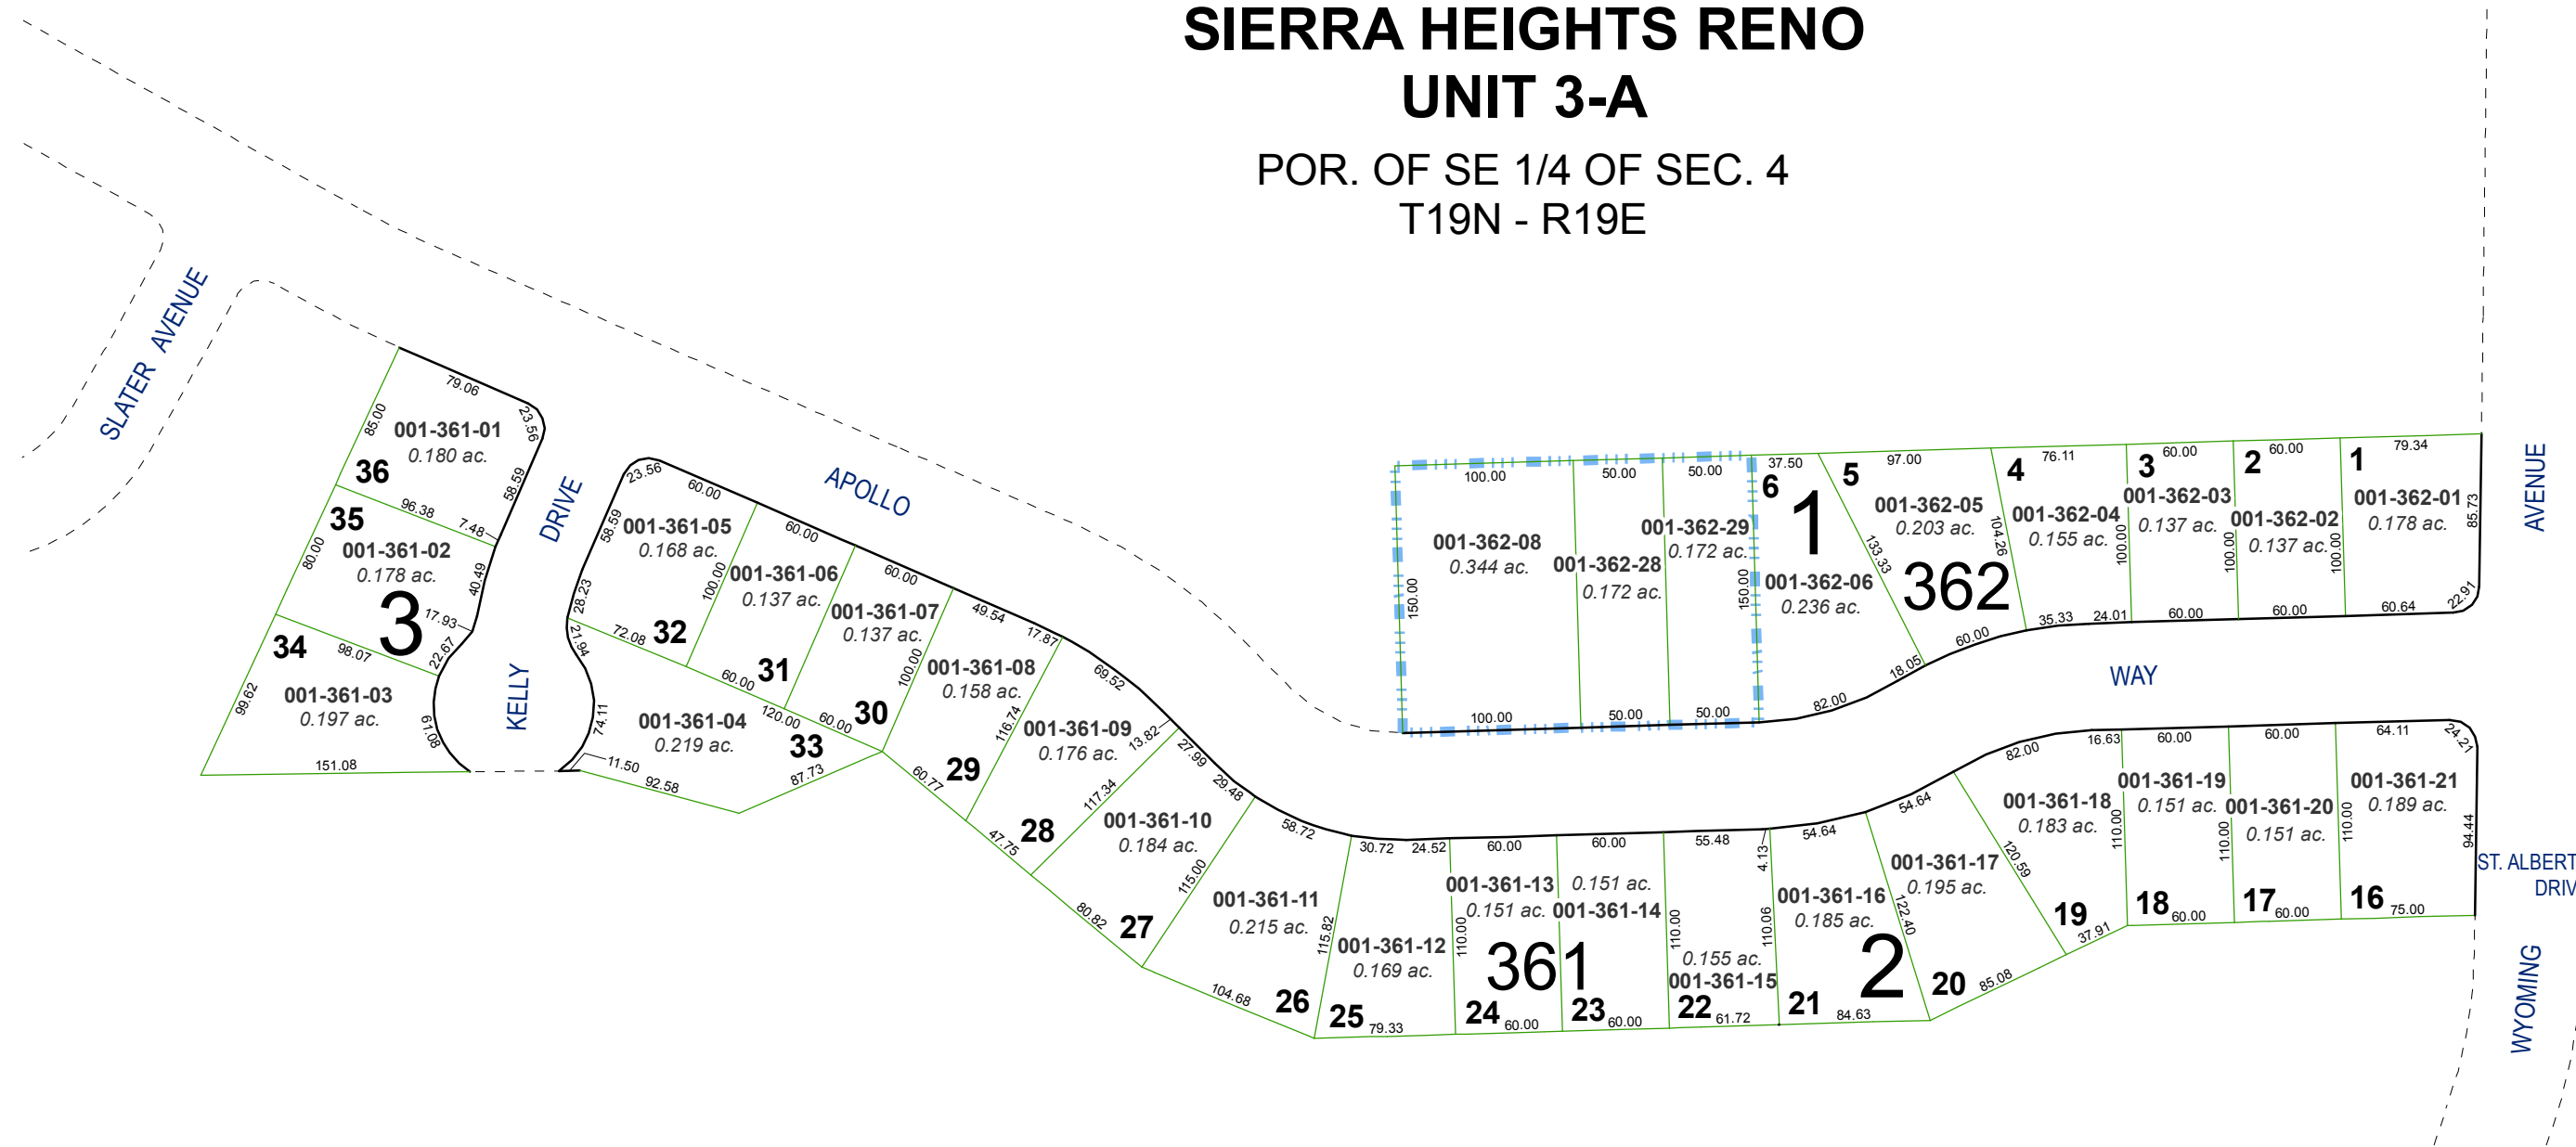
SIERRA HEIGHTS RENO
UNIT 3-A

POR. OF SE 1/4 OF SEC. 4
T19N - R19E

SLATER AVENUE

DRIVE

KELLY

APOLLO

WAY

AVENUE

ST. ALBERT DRIV

WYOMING

36
001-361-01
0.180 ac.
79.06
85.00
23.56
58.59

35
001-361-02
0.178 ac.
96.38
7.48
80.00
40.49
17.93

3

34
001-361-03
0.197 ac.
98.07
22.67
99.62
61.08
151.08

001-361-05
0.168 ac.
32
23.56
60.00
58.59
28.23
21.94
72.08

001-361-06
0.137 ac.
31
60.00
100.00
60.00

001-361-07
0.137 ac.
30
60.00
100.00
60.00

001-361-04
0.219 ac.
33
74.11
120.00
11.50
92.58
87.73

001-361-08
0.158 ac.
29
49.54
17.87
116.74
60.77

001-361-09
0.176 ac.
28
69.52
13.82
117.34
47.75

001-361-10
0.184 ac.
27
27.99
115.00
80.82

001-361-11
0.215 ac.
26
29.48
58.72
115.82
104.68

001-361-12
0.169 ac.
25
30.72
24.52
79.33

001-361-13
0.151 ac.
24
60.00
110.00
60.00

361

0.151 ac.
001-361-14
23
60.00
60.00

001-361-15
0.155 ac.
22
55.48
110.00
61.72

001-361-16
0.185 ac.
21
4.13
110.06
54.64
84.63

2

001-361-17
0.195 ac.
20
54.64
122.40
85.08

001-361-18
0.183 ac.
19
82.00
120.59
37.91

001-361-19
0.151 ac.
18
16.63
60.00
110.00
60.00

001-361-20
0.151 ac.
17
60.00
110.00
60.00

001-361-21
0.189 ac.
16
64.11
24.21
110.00
94.44
75.00

001-362-08
0.344 ac.
100.00
150.00
100.00

001-362-28
0.172 ac.
50.00
50.00

001-362-29
0.172 ac.
50.00
150.00
50.00

6
1
001-362-06
0.236 ac.
37.50
82.00

5
001-362-05
0.203 ac.
97.00
133.33
18.05
60.00

362

4
001-362-04
0.155 ac.
76.11
104.26
35.33

3
001-362-03
0.137 ac.
60.00
100.00
24.01
60.00

2
001-362-02
0.137 ac.
60.00
100.00
60.00

1
001-362-01
0.178 ac.
79.34
85.73
60.64
22.91